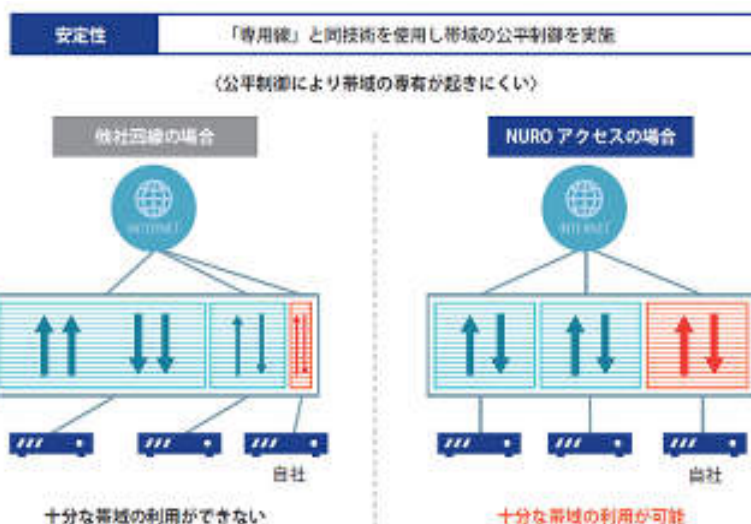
安定性

「専用線」と同技術を使用し帯域の公平制御を実施

（公平制御により帯域の専有が起きにくい）

他社回線の場合

INTERNET

自社

十分な帯域の利用ができない

NURO アクセスの場合

INTERNET

自社

十分な帯域の利用が可能